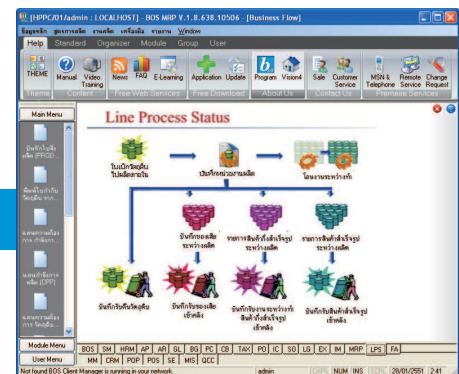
[HPPC/01/admin : LOCALHOST] - BOS MRP V.1.8.638.10506 - [Business Flow]

ข้อมูลหลัก สูตรการผลิต งานผลิต เครื่องมือ รายงาน Window

Help Standard Organizer Module Group User

THEME Manual Video Training News FAQ E-Learning Application Update Program Vision4 Sale Customer Service MSN & Telephone Remote Service Change Request

Theme Content Free Web Services Free Download About Us Contact Us Premium Services

Main Menu

บันทึกใบสั่งผลิต (FPOD...

พิมพ์ใบกำกับวัตถุดิบ จาก...

แผนการควบคุมการ กำลังการ...

แผนการจัดการผลิต (CPP)

แผนการควบคุมการ วัตถุดิบ...

Module Menu

User Menu

Line Process Status

ใบเบิกวัตถุดิบไปผลิตสายใน

เปิดกิจกรรมงานผลิต

โอนงานระหว่างทำ

บันทึกของเสียระหว่างผลิต

รายการสินค้ากึ่งสำเร็จรูประหว่างผลิต

รายการสินค้าสำเร็จรูประหว่างผลิต

บันทึกรับคืนวัตถุดิบ

บันทึกรับของเสียเข้าคลัง

บันทึกรับงานระหว่างทำ สินค้ากึ่งสำเร็จรูปเข้าคลัง

บันทึกรับสินค้าสำเร็จรูปเข้าคลัง

BOS SM HRM AP AR GL BG PC CB TAX PO IC SO LG EX IM MRP LPS FA

MM CRM POP POS SE MIS QCC

Not found BOS Client Manager is running in your network. admin CAPS NUM INS SCRL 28/01/2551 2:41